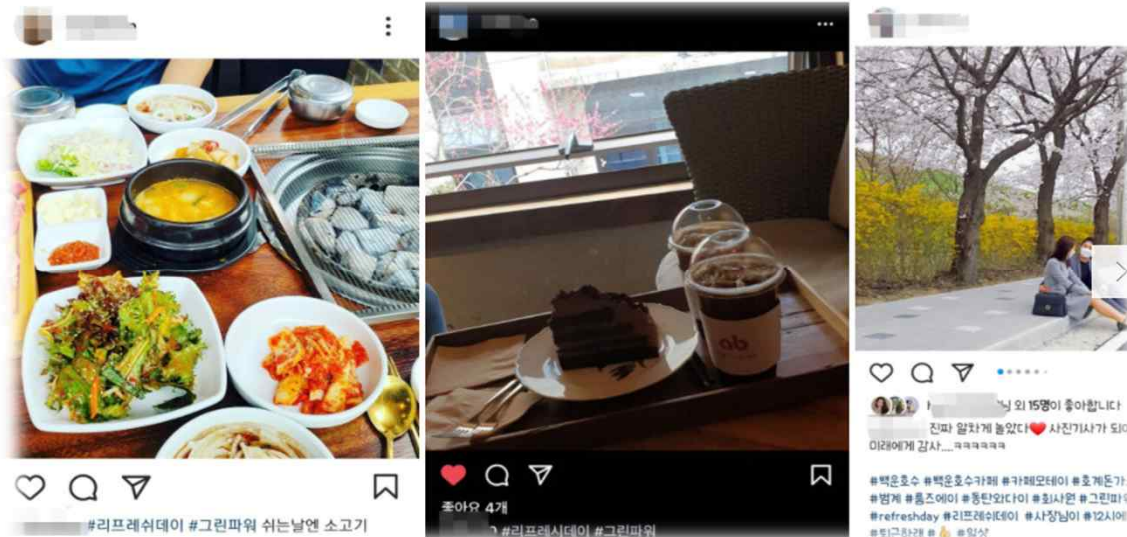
#리프레쉬데이 #그린파워 쉬는날엔 소고기

ab

좋아요 4개

#리프레시데이 #그린파워

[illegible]님 외 15명이 좋아합니다

진짜 알차게 놀았다❤️ 사진기사가 되어 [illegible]

미래에게 감사....ㅋㅋㅋㅋㅋㅋ

#백운호수 #백운호수카페 #카페모테이 #호계돈가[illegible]

#범계 #툼즈에이 #동탄와다이 #회사원 #그린파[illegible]

#refreshday #리프레쉬데이 #사장님이 #12시에

#퇴근하래 #👍 #일상